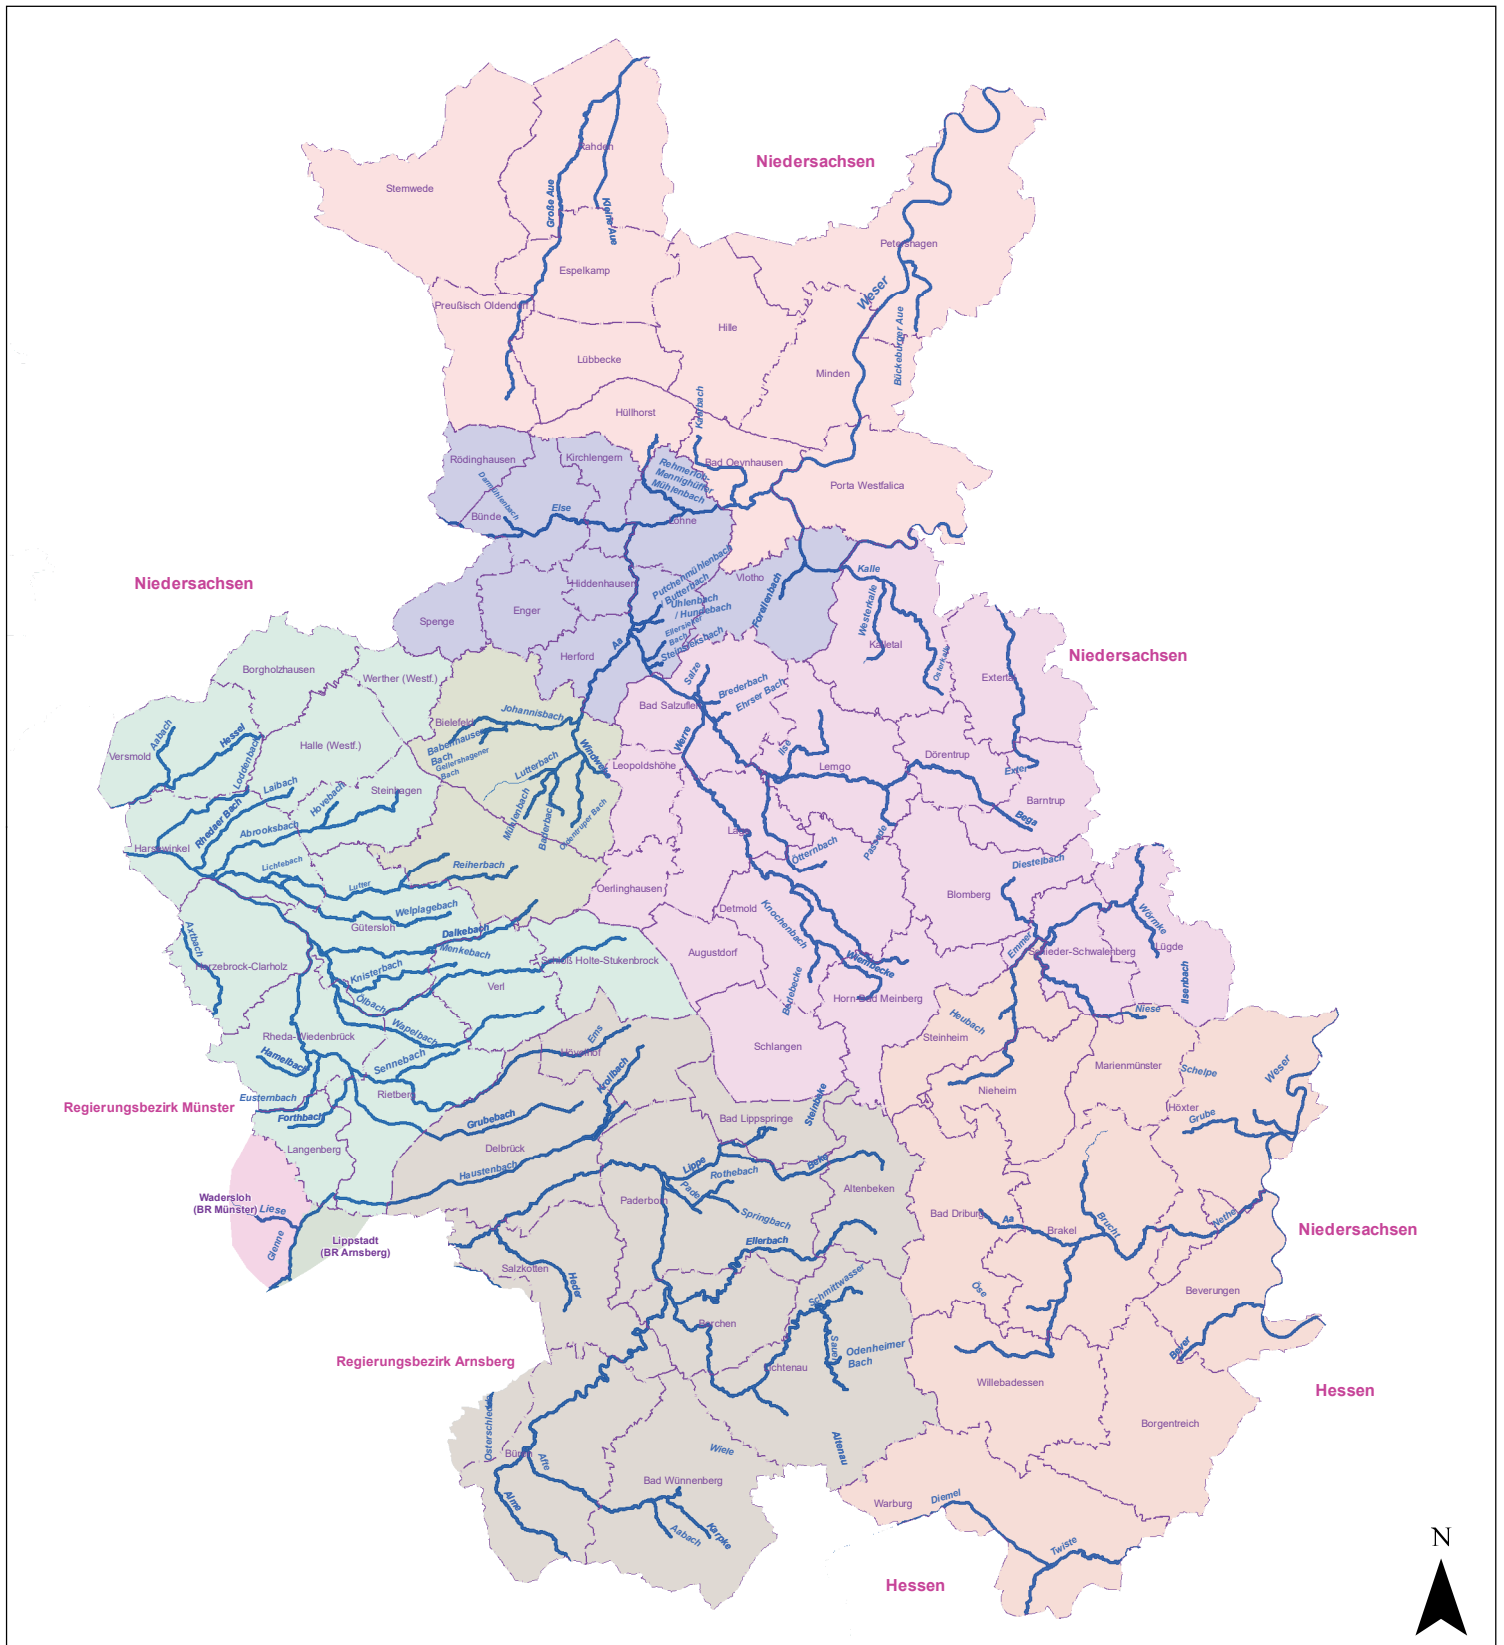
Niedersachsen

Rahden
Stemwede
Große Aue
Kleine Aue
Espelkamp
Preußisch Oldendorf
Lübbecke
Hille
Petershagen
Weser
Bückeburger Aue
Minden
Hüllhorst
Kalbach
Rödinghausen
Kirchlengern
Darmühlenbach
Rehmerloh-Mennighüffer Mühlenbach
Bad Oeynhausen
Porta Westfalica
Bünde
Else
Löhne
Niedersachsen
Hiddenhausen
Vlotho
Kalle
Spenge
Enger
Putchenmühlenbach
Butterbach
Uhlenbach
Hunnebach
Forellenbach
Westerkalle
Herford
Aa
Steinbeksbach
Kalletal
Niedersachsen
Extertal
Borgholzhausen
Werther (Westf.)
Salze
Brederbach
Ehrser Bach
Bad Salzuflen
Bielefeld
Johannisbach
Versmold
Aabach
Hessel
Halle (Westf.)
Babenhauser Bach
Gellershagener Bach
Werre
Windwehe
Leopoldshöhe
Ilse
Lemgo
Dörentrup
Exter
Loddenbach
Laibach
Steinhagen
Lutterbach
Barntrup
Rhedaer Bach
Hovebach
Mühlenbach
Bega
Abrooksbach
Oldentruper Bach
Harsewinkel
Lichtebach
Reiherbach
Lage
Ötternbach
Passade
Diestelbach
Lutter
Oerlinghausen
Blomberg
Welplagebach
Detmold
Knochenbach
Wörmke
Axtbach
Gütersloh
Dalkebach
Emmer
Schieder-Schwalenberg
Lügde
Menkebach
Augustdorf
Herzebrock-Clarholz
Schloß Holte-Stukenbrock
Knisterbach
Wiembecke
Ilsenbach
Verl
Ölbach
Beke
Horn-Bad Meinberg
Niese
Wapelbach
Heubach
Rheda-Wiedenbrück
Ems
Steinheim
Schlangen
Hamelbach
Sennebach
Hövelhof
Marienmünster
Schelpe
Weser
Krollbach
Nieheim
Eusternbach
Regierungsbezirk Münster
Rietberg
Höxter
Forthbach
Bad Lippspringe
Grube
Steinbeke
Grubebach
Langenberg
Delbrück
Altenbeken
Lippe
Rothebach
Haustenbach
Beke
Pader
Wadersloh (BR Münster)
Liese
Paderborn
Springbach
Bad Driburg
Aa
Brakel
Nethe
Niedersachsen
Bruchl
Gieme
Lippstadt (BR Arnsberg)
Ellerbach
Salzkotten
Heder
Schmittwasser
Öse
Beverungen
Borchen
Sauer
Odenheimer Bach
Bever
Regierungsbezirk Arnsberg
Lichtenau
Hessen
Willebadessen
Osterschledde
Borgentreich
Büren
Afte
Wiele
Altenau
Alme
Bad Wünnenberg
Warburg
Diemel
Aabach
Karpke
Twiste
Hessen
N